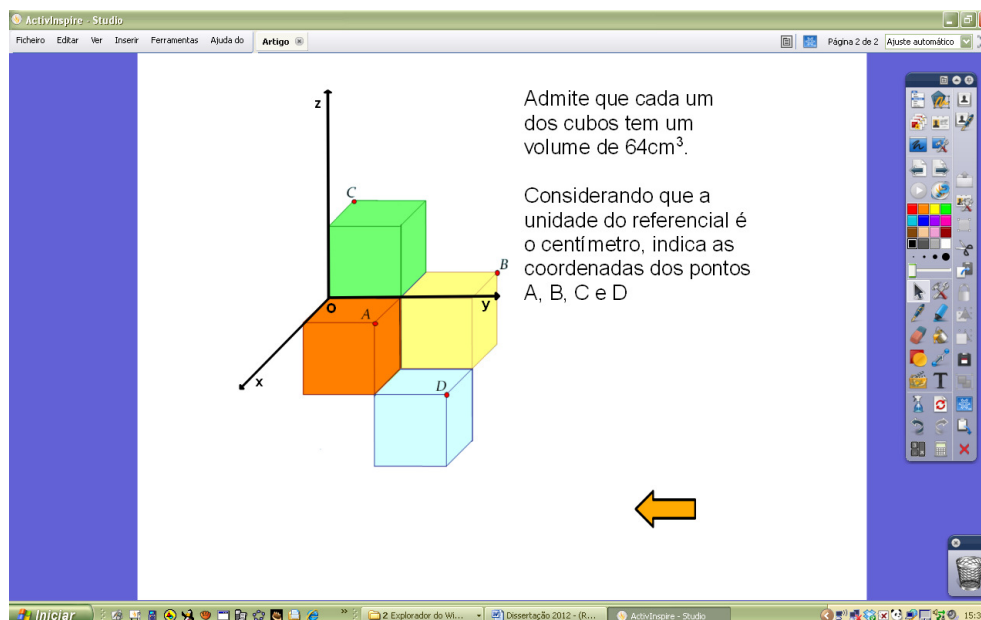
ActivInspire - Studio

Ficheiro Editar Ver Inserir Ferramentas Ajuda do Artigo

Página 2 de 2 Ajuste automático

z

C

B

O

y

A

x

D

Admite que cada um dos cubos tem um volume de $64cm^3$.

Considerando que a unidade do referencial é o centímetro, indica as coordenadas dos pontos A, B, C e D

Iniciar 2 Explorador do Wi... Dissertação 2012 - (R... ActivInspire - Studio 15:3